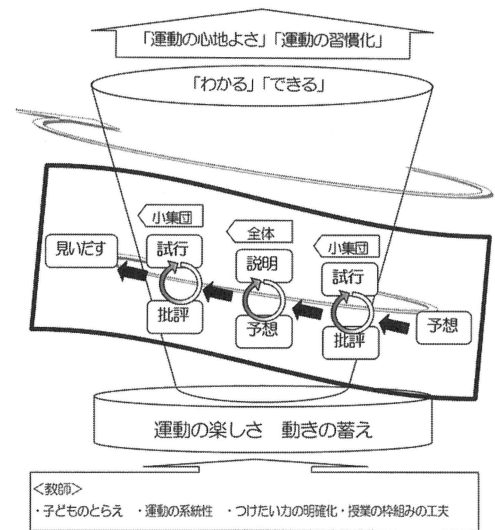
「運動の心地よさ」「運動の習慣化」

「わかる」「できる」

小集団

全体

小集団

見いだす

試行

説明

試行

批評

予想

批評

予想

運動の楽しさ　動きの蓄え

<教師>
・子どものとらえ　・運動の系統性　・つけたい力の明確化・授業の枠組みの工夫